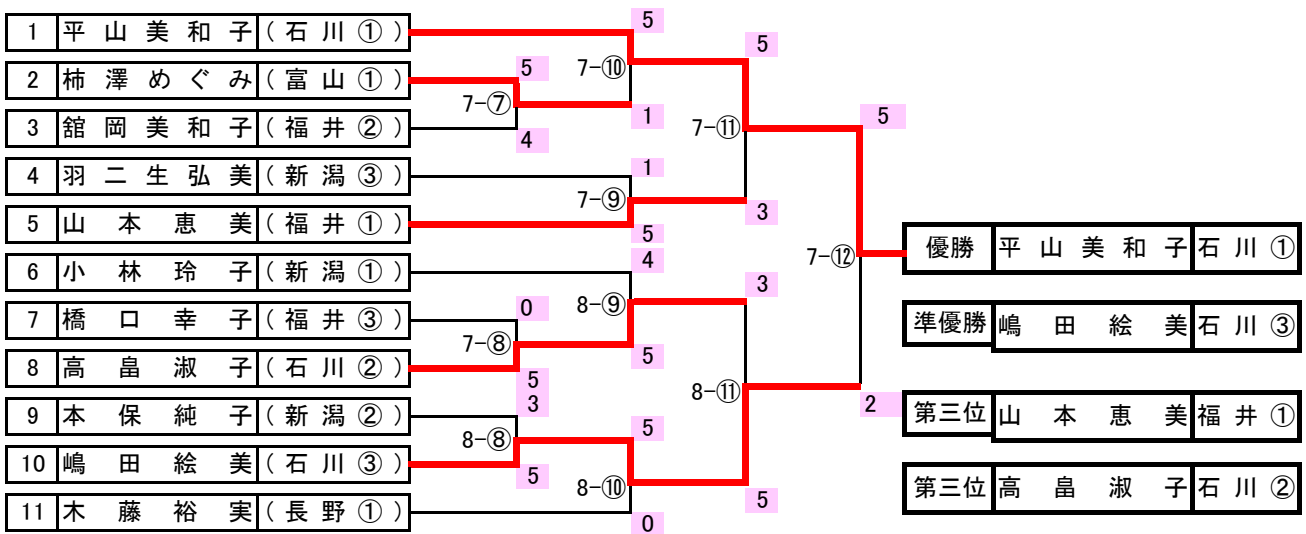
| | | |
|---|---|---|
| 1 | 平山美和子 | (石川①) |
| 2 | 柿澤めぐみ | (富山①) |
| 3 | 舘岡美和子 | (福井②) |
| 4 | 羽二生弘美 | (新潟③) |
| 5 | 山本恵美 | (福井①) |
| 6 | 小林玲子 | (新潟①) |
| 7 | 橋口幸子 | (福井③) |
| 8 | 高畠淑子 | (石川②) |
| 9 | 本保純子 | (新潟②) |
| 10 | 嶋田絵美 | (石川③) |
| 11 | 木藤裕実 | (長野①) |

7-⑦ 5 4
7-⑩ 5 1
7-⑨ 1 5
7-⑪ 5 3
7-⑧ 0 5
8-⑨ 4 5
8-⑧ 3 5
8-⑩ 5 0
8-⑪ 3 5
7-⑫ 5 2

| | | |
|---|---|---|
| 優勝 | 平山美和子 | 石川① |
| 準優勝 | 嶋田絵美 | 石川③ |
| 第三位 | 山本恵美 | 福井① |
| 第三位 | 高畠淑子 | 石川② |